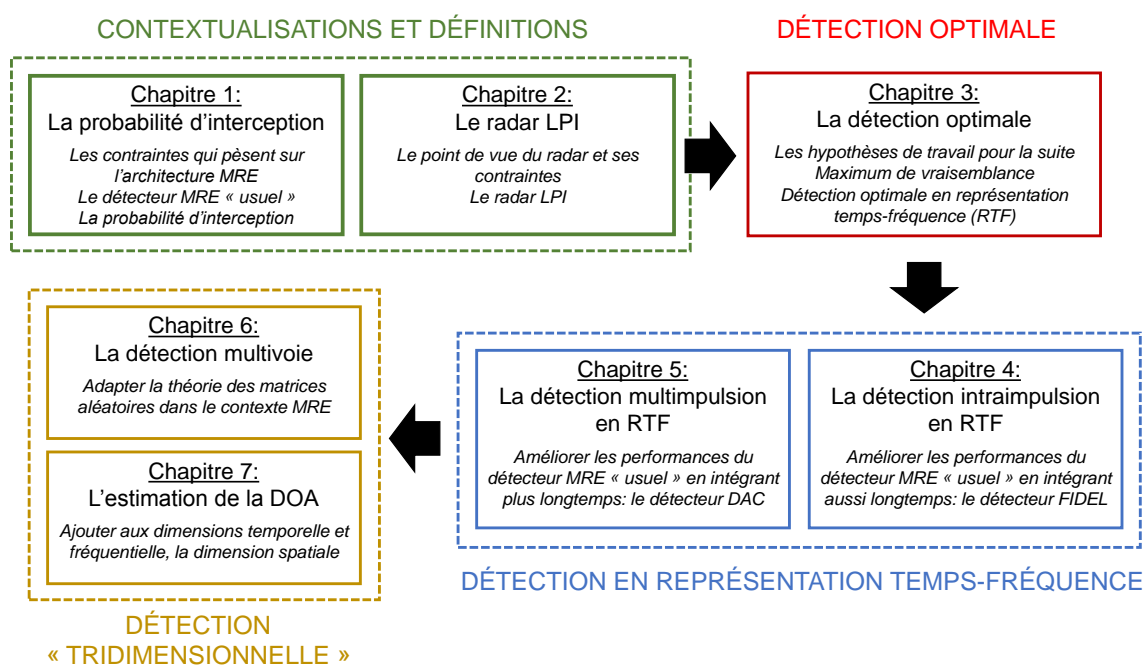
CONTEXTUALISATIONS ET DÉFINITIONS

Chapitre 1:
La probabilité d'interception
Les contraintes qui pèsent sur l'architecture MRE
Le détecteur MRE « usuel »
La probabilité d'interception

Chapitre 2:
Le radar LPI
Le point de vue du radar et ses contraintes
Le radar LPI

DÉTECTION OPTIMALE

Chapitre 3:
La détection optimale
Les hypothèses de travail pour la suite
Maximum de vraisemblance
Détection optimale en représentation temps-fréquence (RTF)

Chapitre 4:
La détection intraimpulsion en RTF
Améliorer les performances du détecteur MRE « usuel » en intégrant aussi longtemps: le détecteur FIDEL

Chapitre 5:
La détection multimpulsion en RTF
Améliorer les performances du détecteur MRE « usuel » en intégrant plus longtemps: le détecteur DAC

DÉTECTION EN REPRÉSENTATION TEMPS-FRÉQUENCE

Chapitre 6:
La détection multivoie
Adapter la théorie des matrices aléatoires dans le contexte MRE

Chapitre 7:
L'estimation de la DOA
Ajouter aux dimensions temporelle et fréquentielle, la dimension spatiale

DÉTECTION « TRIDIMENSIONNELLE »